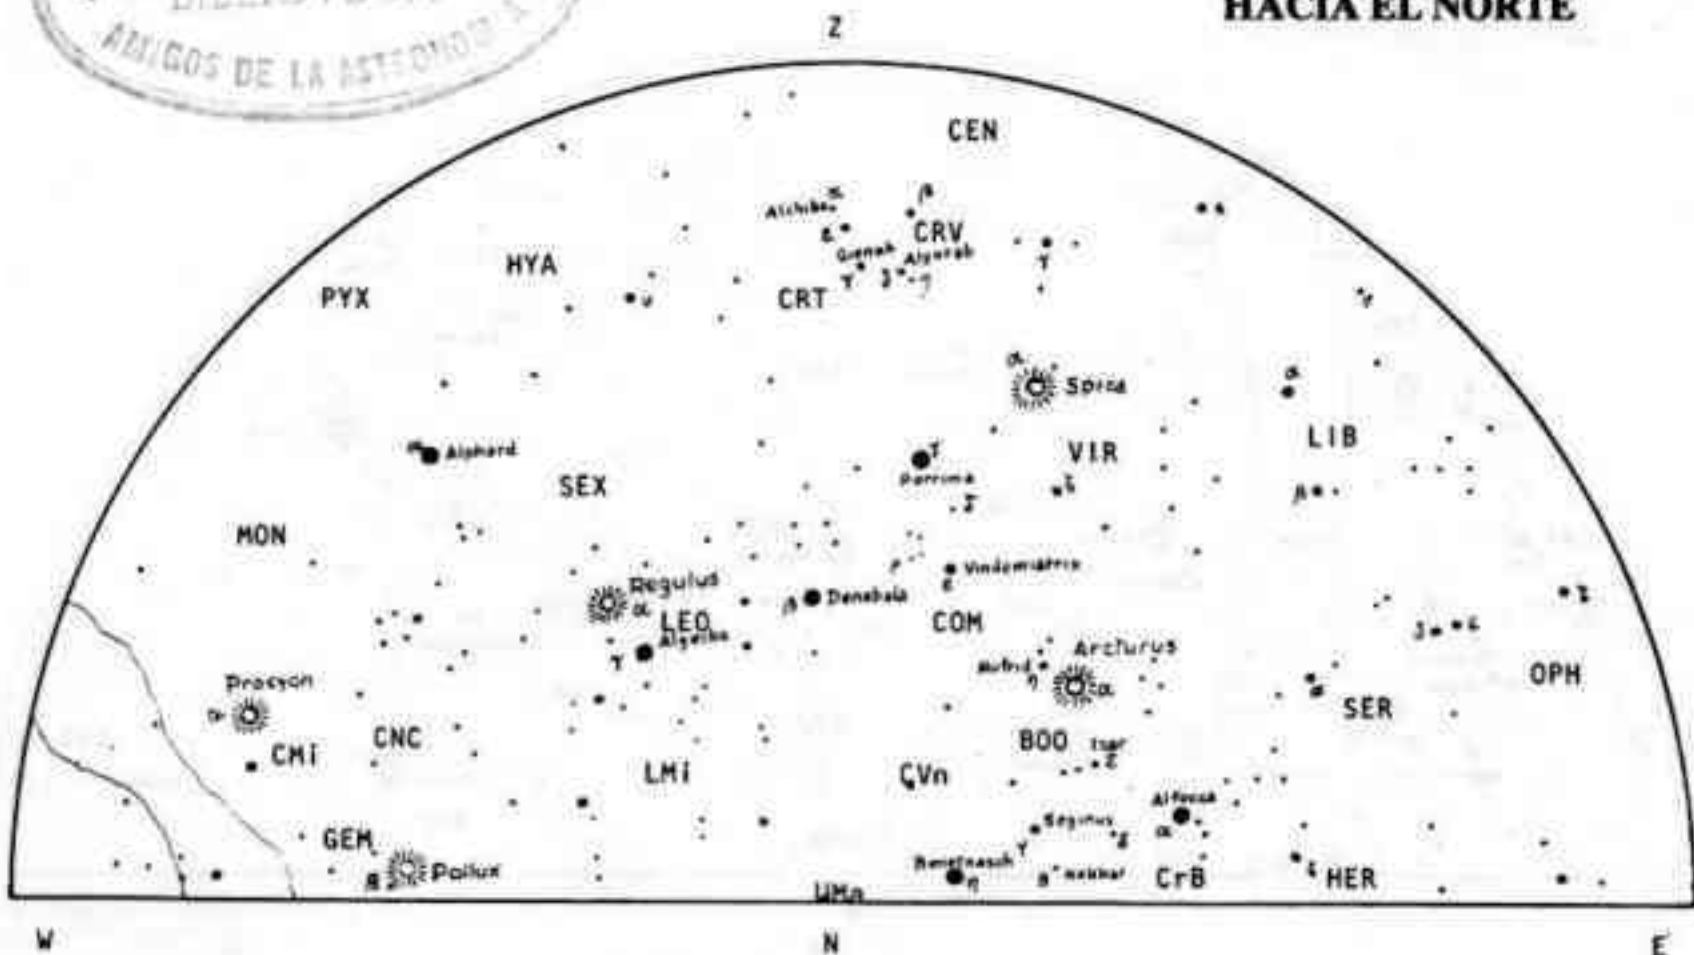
AMIGOS DE LA ASTRONOMIA

HACIA EL NORTE

Z

CEN

Alchiba
$\beta$
CRV
$\varepsilon$
Gienah
Algorab
$\gamma$
$\delta$
$\eta$
$\gamma$

HYA

PYX

CRT

$\alpha$
Spica

$\alpha$

Alphard

LIB

$\gamma$
Porrima

VIR

SEX

$\zeta$

$\beta$

MON

Vindemiatrix
$\varepsilon$

Regulus
$\alpha$
LEO
$\beta$
Denebola

COM

Algeiba
$\gamma$

Arcturus
Mufrid
$\eta$
$\alpha$

$\delta$
$\varepsilon$

OPH

Procyon
$\alpha$
CMi

CNC

BOO
Izar
$\varepsilon$

SER

LMi

CVn

Alphecca
$\alpha$

Seginus
$\gamma$
$\zeta$

GEM

Pollux
$\beta$

Benetnasch
$\eta$

Nekkar
$\beta$

CrB

HER

UMa

W

N

E